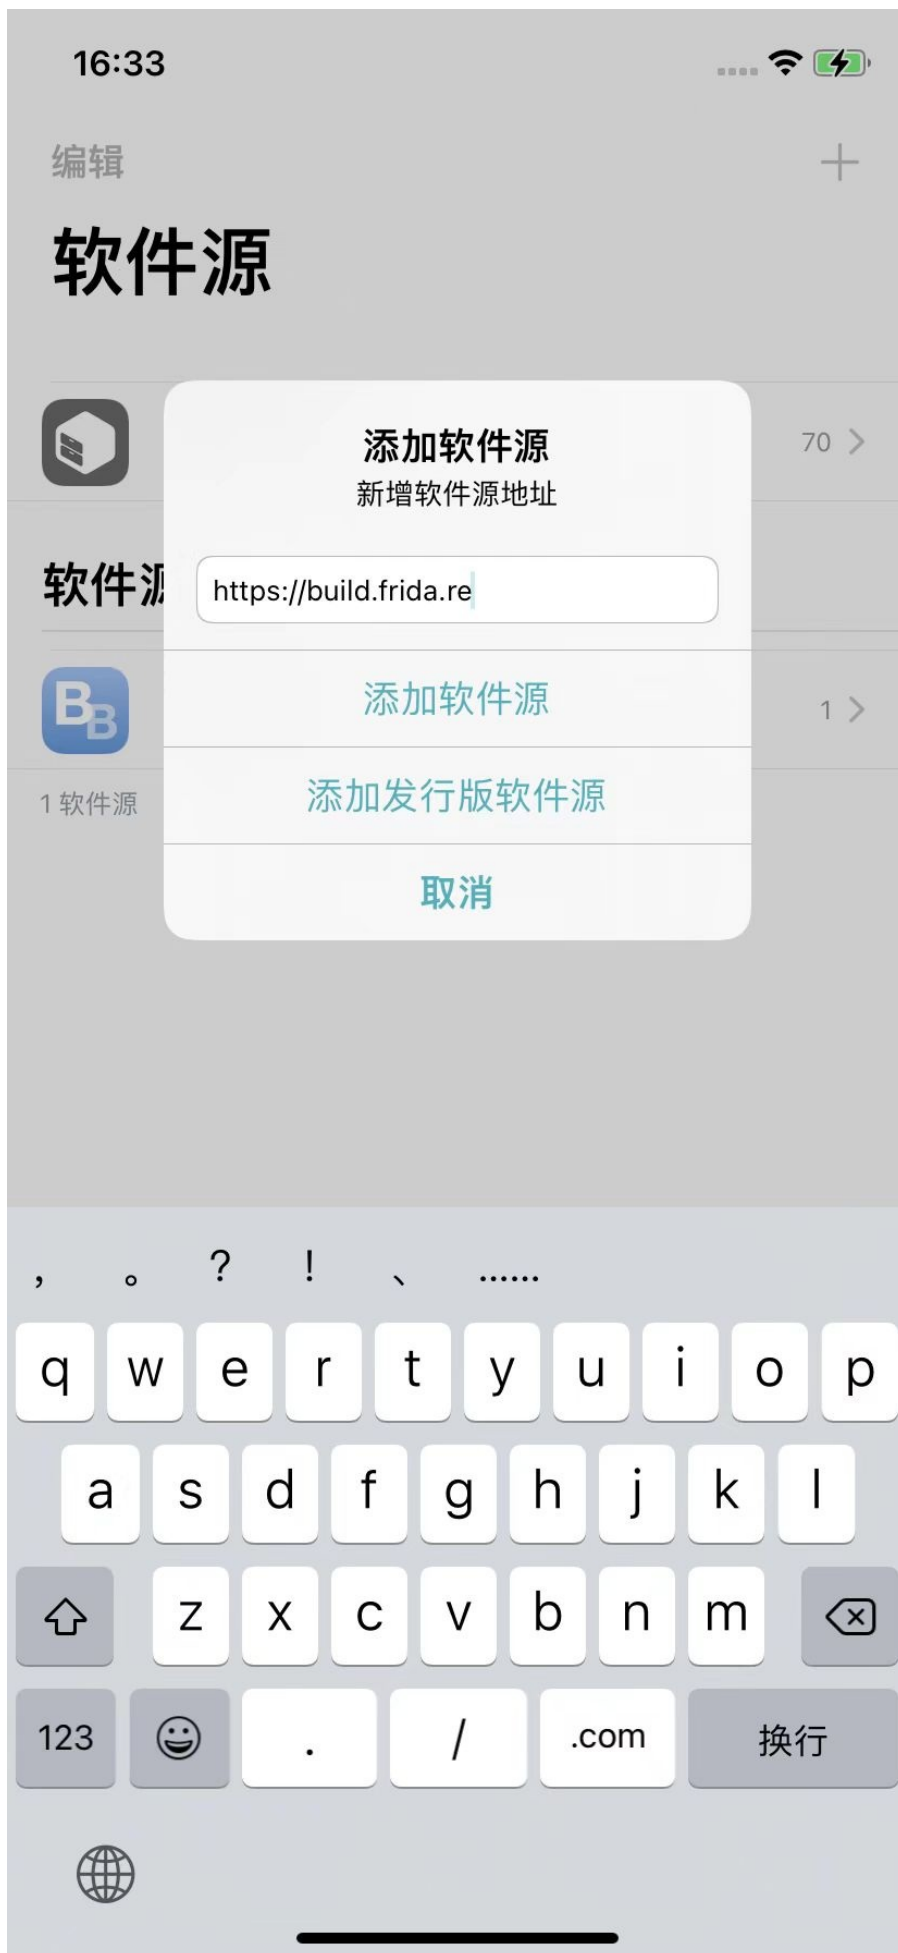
16:33

编辑

+

软件源

70 >

软件源

1 >

1 软件源

添加软件源
新增软件源地址

https://build.frida.re

添加软件源

添加发行版软件源

取消

， 。 ? ! 、 ……

q w e r t y u i o p

a s d f g h j k l

z x c v b n m

123 . / .com 换行